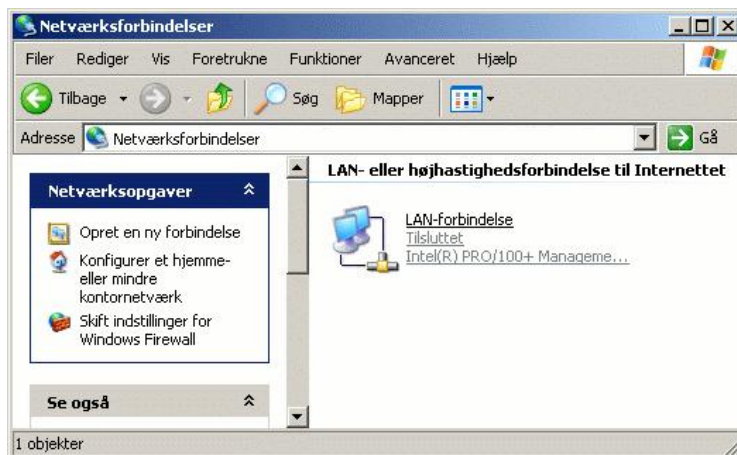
Netværksforbindelser

Filer Rediger Vis Foretrukne Funktioner Avanceret Hjælp

Tilbage Søg Mapper

Adresse Netværksforbindelser Gå

Netværksopgaver

Opret en ny forbindelse

Konfigurer et hjemme- eller mindre kontornetværk

Skift indstillinger for Windows Firewall

Se også

LAN- eller højhastighedsforbindelse til Internettet

LAN-forbindelse
Tilsluttet
Intel(R) PRO/100+ Manageme...

1 objekter